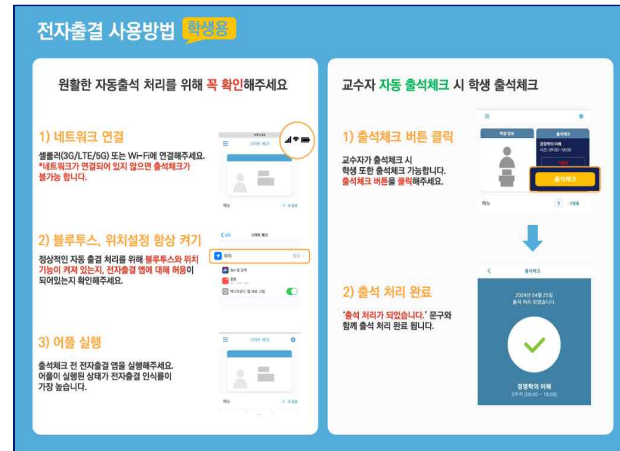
전자출결 사용방법 학생용

원활한 자동출석 처리를 위해 꼭 확인해주세요

1) 네트워크 연결

셀룰러(3G/LTE/5G) 또는 Wi-Fi에 연결해주세요. *네트워크가 연결되어 있지 않으면 출석체크가 불가능 합니다.

2) 블루투스, 위치설정 항상 켜기

정상적인 자동 출결 처리를 위해 블루투스와 위치기능이 켜져 있는지, 전자출결 앱에 대해 허용이 되어있는지 확인해주세요.

3) 어플 실행

출석체크 전 전자출결 앱을 실행해주세요. 어플이 실행된 상태가 전자출결 인식률이 가장 높습니다.

교수자 자동 출석체크 시 학생 출석체크

1) 출석체크 버튼 클릭

교수자가 출석체크 시 학생 또한 출석체크 가능합니다. 출석체크 버튼을 클릭해주세요.

출석체크

2) 출석 처리 완료

'출석 처리가 되었습니다.' 문구와 함께 출석 처리 완료 됩니다.

출석체크

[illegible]